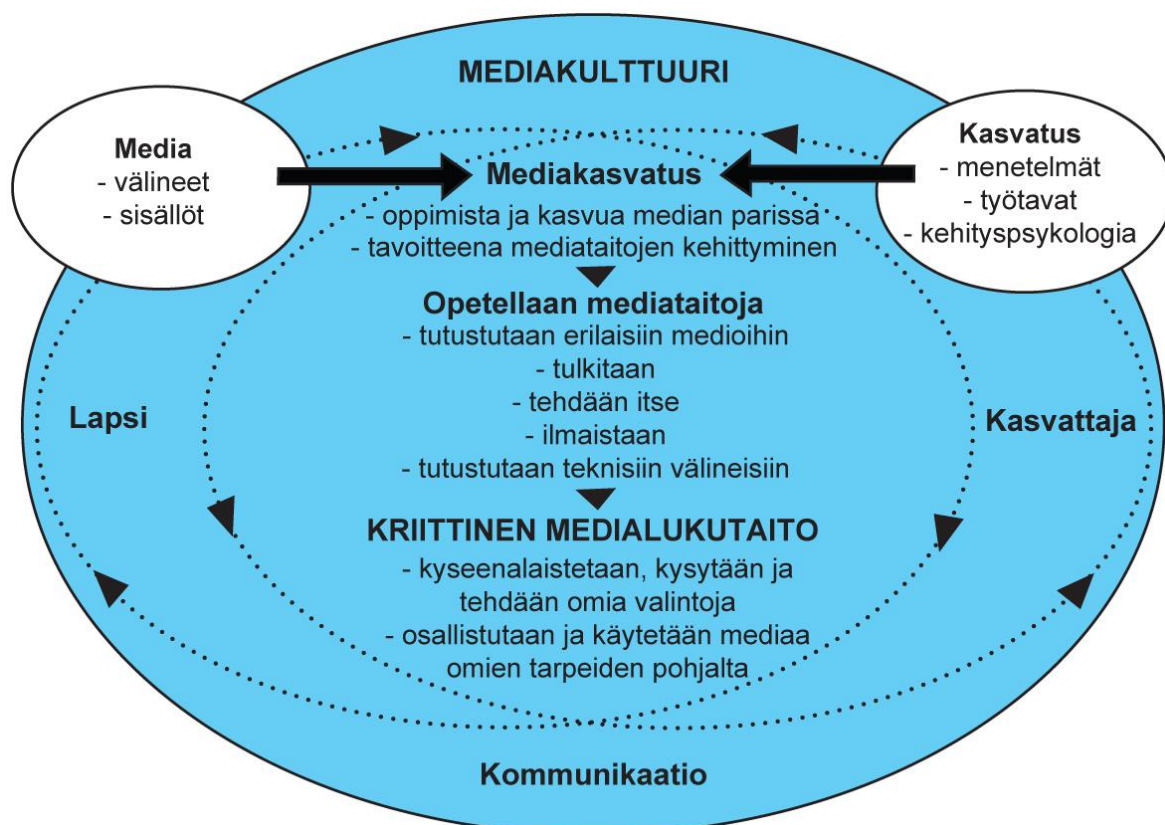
MEDIAKULTTUURI

Media
- välineet
- sisällöt

Kasvatus
- menetelmät
- työtavat
- kehityspsykologia

Mediakasvatus
- oppimista ja kasvua median parissa
- tavoitteena mediataitojen kehittyminen

Opetellaan mediataitoja
- tutustutaan erilaisiin medioihin
- tulkitaan
- tehdään itse
- ilmaistaan
- tutustutaan teknisiin välineisiin

Lapsi

Kasvattaja

KRIITTINEN MEDIALUKUTAITO
- kyseenalaistetaan, kysytään ja tehdään omia valintoja
- osallistutaan ja käytetään mediaa omien tarpeiden pohjalta

Kommunikaatio